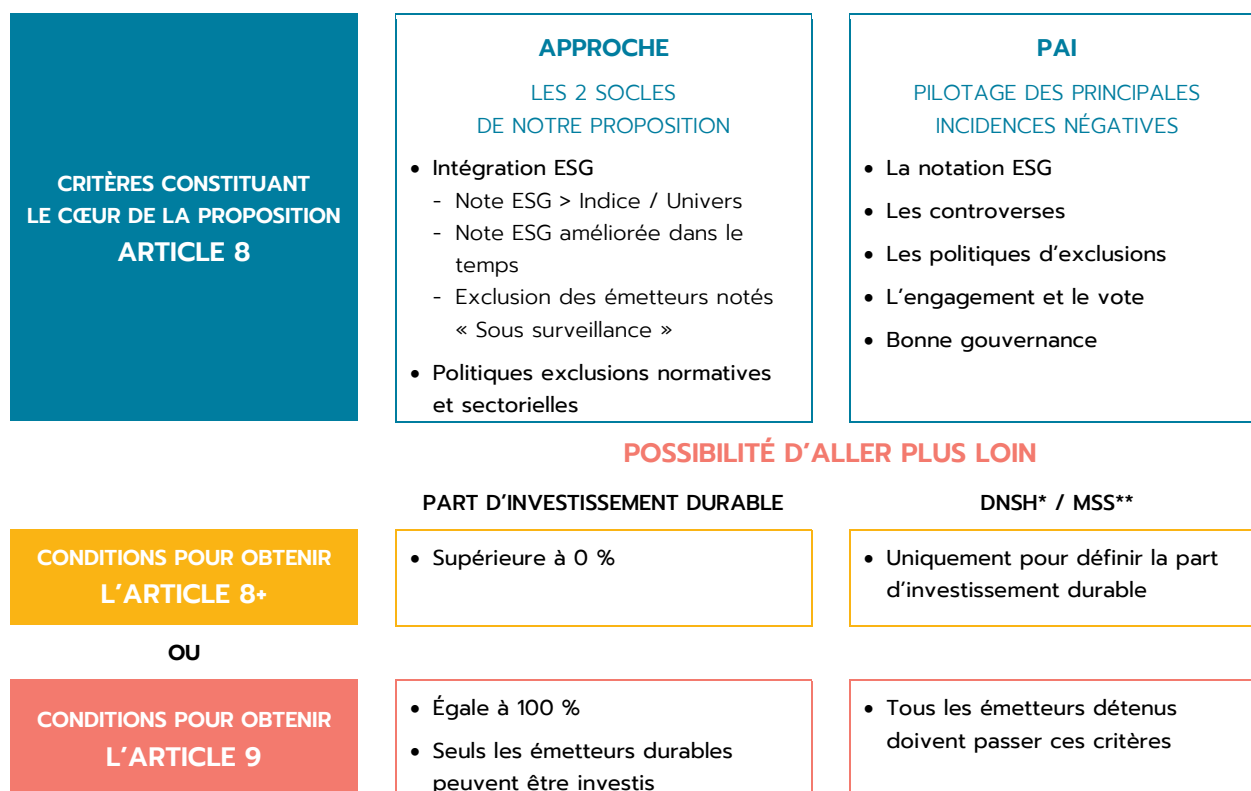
CRITÈRES CONSTITUANT LE CŒUR DE LA PROPOSITION
ARTICLE 8

APPROCHE

LES 2 SOCLES DE NOTRE PROPOSITION

• Intégration ESG
- Note ESG > Indice / Univers
- Note ESG améliorée dans le temps
- Exclusion des émetteurs notés « Sous surveillance »
• Politiques exclusions normatives et sectorielles

PAI

PILOTAGE DES PRINCIPALES INCIDENCES NÉGATIVES

• La notation ESG
• Les controverses
• Les politiques d'exclusions
• L'engagement et le vote
• Bonne gouvernance

POSSIBILITÉ D'ALLER PLUS LOIN

PART D'INVESTISSEMENT DURABLE

DNSH* / MSS**

CONDITIONS POUR OBTENIR
L'ARTICLE 8+

• Supérieure à 0 %

• Uniquement pour définir la part d'investissement durable

OU

CONDITIONS POUR OBTENIR
L'ARTICLE 9

• Égale à 100 %
• Seuls les émetteurs durables peuvent être investis

• Tous les émetteurs détenus doivent passer ces critères